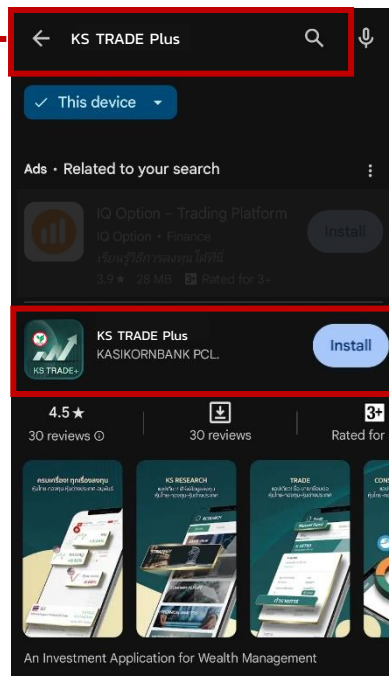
KS TRADE Plus

This device

Ads • Related to your search

IQ Option – Trading Platform
IQ Option • Finance
เรียนรู้วิธีการลงทุนได้ฟรี
3.9★ 28 MB Rated for 3+
Install

KS TRADE+
KS TRADE Plus
KASIKORNBANK PCL.
Install

4.5★
30 reviews

30 reviews

3+
Rated for

ครบเครื่อง ทุกเรื่องลงทุน

KS RESEARCH

TRADE

CONS

An Investment Application for Wealth Management